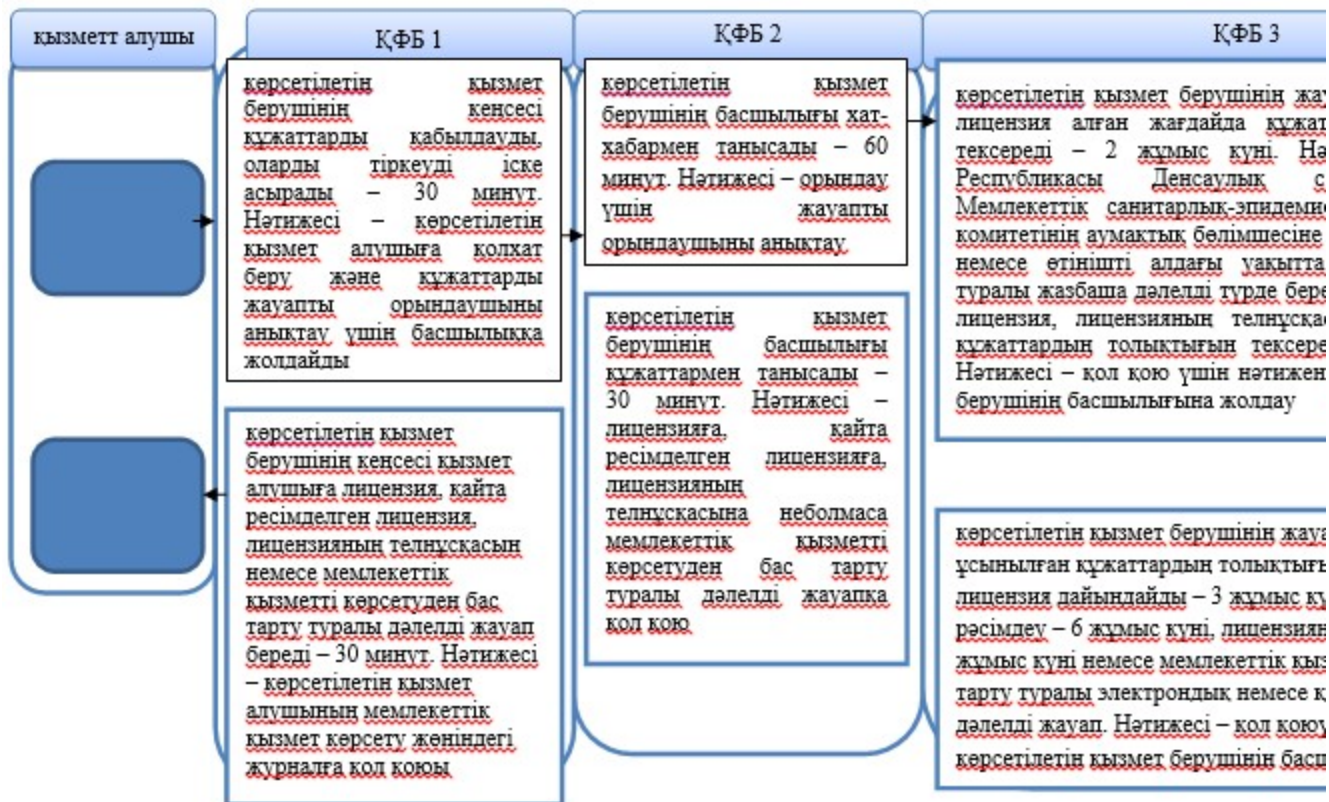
қызметт алушы

ҚФБ 1

ҚФБ 2

ҚФБ 3

көрсетілетін қызмет берушінің кеңсесі құжаттарды қабылдауды, оларды тіркеуді іске асырады – 30 минут. Нәтижесі – көрсетілетін қызмет алушыға қолхат беру және құжаттарды жауапты орындаушыны анықтау үшін басшылыққа жолдайды

көрсетілетін қызмет берушінің басшылығы хат-хабармен танысады – 60 минут. Нәтижесі – орындау үшін жауапты орындаушыны анықтау

көрсетілетін қызмет берушінің жау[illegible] лицензия алған жағдайда құжат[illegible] тексереді – 2 жұмыс күні. Нә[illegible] Республикасы Денсаулық с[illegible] Мемлекеттік санитарлық-эпидемио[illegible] комитетінің аумақтық бөлімшесіне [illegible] немесе өтінішті алдағы уақытта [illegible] туралы жазбаша дәлелді түрде бере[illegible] лицензия, лицензияның телнұсқас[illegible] құжаттардың толықтығын тексере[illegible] Нәтижесі – қол қою үшін нәтижен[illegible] берушінің басшылығына жолдау

көрсетілетін қызмет берушінің басшылығы құжаттармен танысады – 30 минут. Нәтижесі – лицензияға, қайта ресімделген лицензияға, лицензияның телнұсқасына неболмаса мемлекеттік қызметті көрсетуден бас тарту туралы дәлелді жауапқа қол қою

көрсетілетін қызмет берушінің кеңсесі қызмет алушыға лицензия, қайта ресімделген лицензия, лицензияның телнұсқасын немесе мемлекеттік қызметті көрсетуден бас тарту туралы дәлелді жауап береді – 30 минут. Нәтижесі – көрсетілетін қызмет алушының мемлекеттік қызмет көрсету жөніндегі журналға қол қоюы

көрсетілетін қызмет берушінің жауа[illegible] ұсынылған құжаттардың толықтығ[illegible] лицензия дайындайды – 3 жұмыс кү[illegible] рәсімдеу – 6 жұмыс күні, лицензиян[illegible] жұмыс күні немесе мемлекеттік қыз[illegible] тарту туралы электрондық немесе қ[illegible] дәлелді жауап. Нәтижесі – қол қоюу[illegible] көрсетілетін қызмет берушінің басш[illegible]